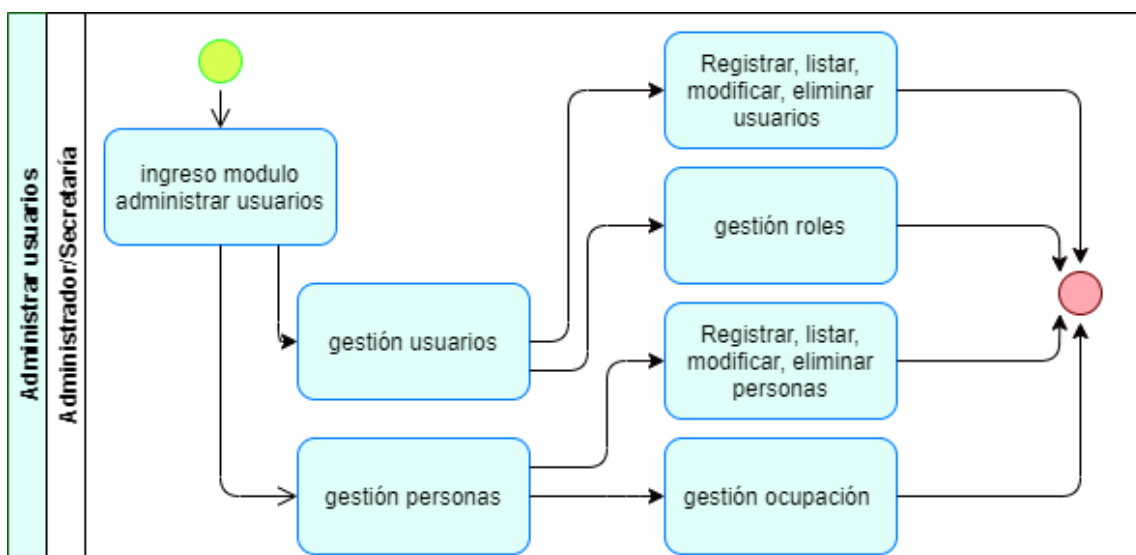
Administrar usuarios

Administrador/Secretaría

ingreso modulo administrar usuarios

gestión usuarios

gestión personas

Registrar, listar, modificar, eliminar usuarios

gestión roles

Registrar, listar, modificar, eliminar personas

gestión ocupación